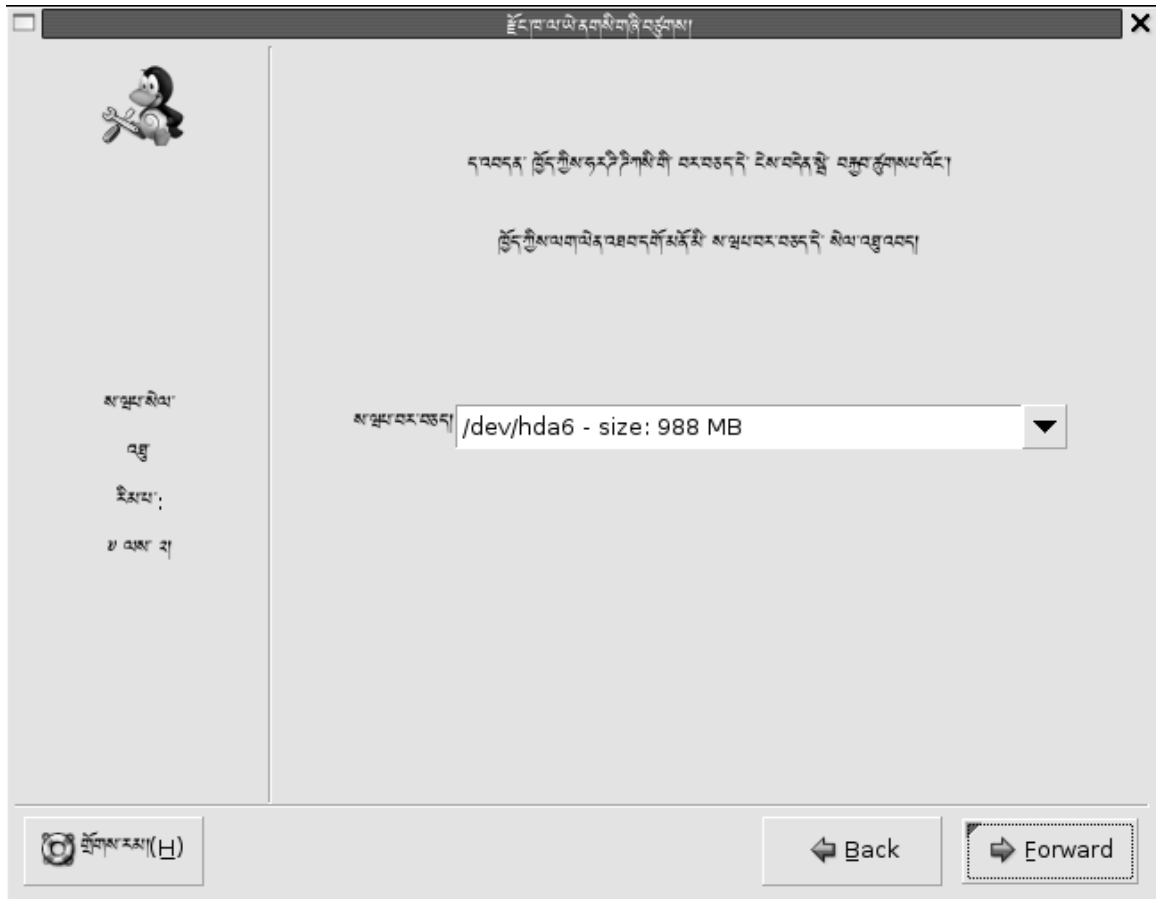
སྟོང་ཁ་ལ་ཡིན་གསོ་གཞི་བཙུགས།

ད་བའདན་ ཁྱོད་ཀྱིས་ནང་འཇུག་གི་ བར་མཚམས་ དེ་ ངེས་བཞིན་དུ་ བརྒྱུད་སྒྲུབ་པ་ཡོད།

ཁྱོད་ཀྱིས་ལག་ལེན་འཐབ་དགོས་མཁན་གྱི་ ས་ཁུལ་བར་བཅད་དེ་ སེལ་འབྱུང་།

ས་ཁུལ་སེལ་

འབྱུ

རིམ་པ་:

୮ ལས་ ༢།

ས་ཁུལ་བར་བཅད། /dev/hda6 - size: 988 MB

རོགས་རམ།(H)

Back

Forward